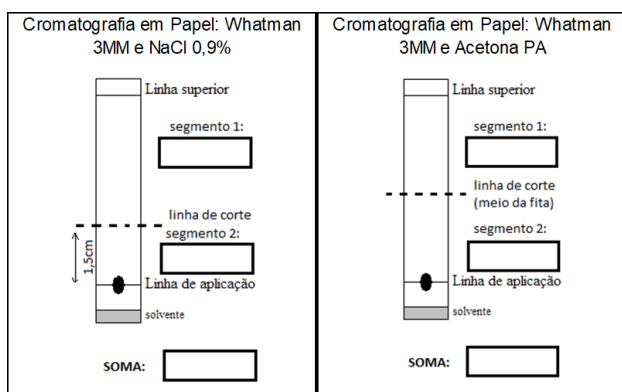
Cromatografia em Papel: Whatman 3MM e NaCl 0,9%

Linha superior

segmento 1:

linha de corte

segmento 2:

1,5cm

Linha de aplicação

solvente

SOMA:

Cromatografia em Papel: Whatman 3MM e Acetona PA

Linha superior

segmento 1:

linha de corte (meio da fita)

segmento 2:

Linha de aplicação

solvente

SOMA: